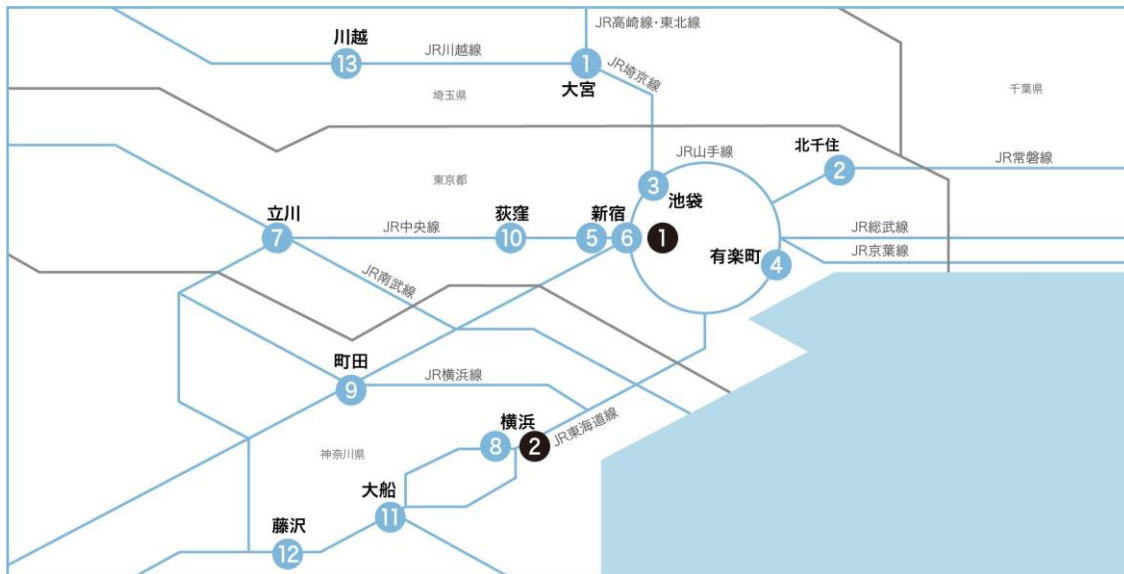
JR高崎線・東北線
川越
13
JR川越線
1
大宮
JR埼京線
埼玉県
千葉県
JR山手線
北千住
2
JR常磐線
3
池袋
東京都
立川
7
JR中央線
荻窪
10
新宿
5
6
1
JR総武線
有楽町
4
JR京葉線
JR南武線
町田
9
JR横浜線
横浜
8
2
JR東海道線
神奈川県
大船
11
藤沢
12